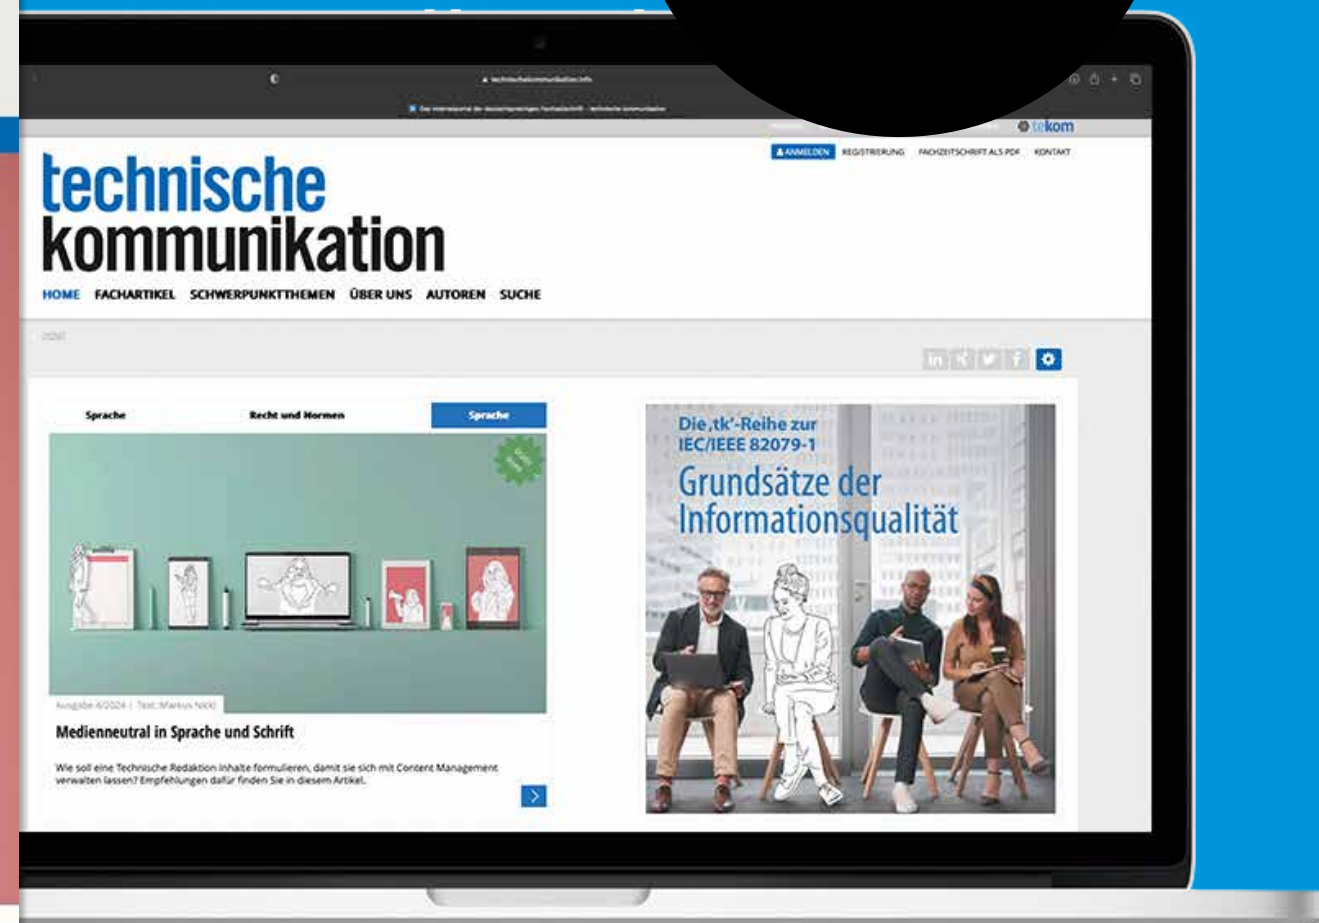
technischekommunikation.info

tekom

ANMELDEN REGISTRIERUNG FACHZEITSCHRIFT ALS PDF KONTAKT

technische kommunikation

HOME FACHARTIKEL SCHWERPUNKTTHEMEN ÜBER UNS AUTOREN SUCHE

Sprache Recht und Normen Sprache

Ausgabe 4/2024 | Text: Markus Nickl

Medienneutral in Sprache und Schrift

Wie soll eine Technische Redaktion Inhalte formulieren, damit sie sich mit Content Management verwalten lassen? Empfehlungen dafür finden Sie in diesem Artikel.

Die ‚tk'-Reihe zur IEC/IEEE 82079-1

Grundsätze der Informationsqualität